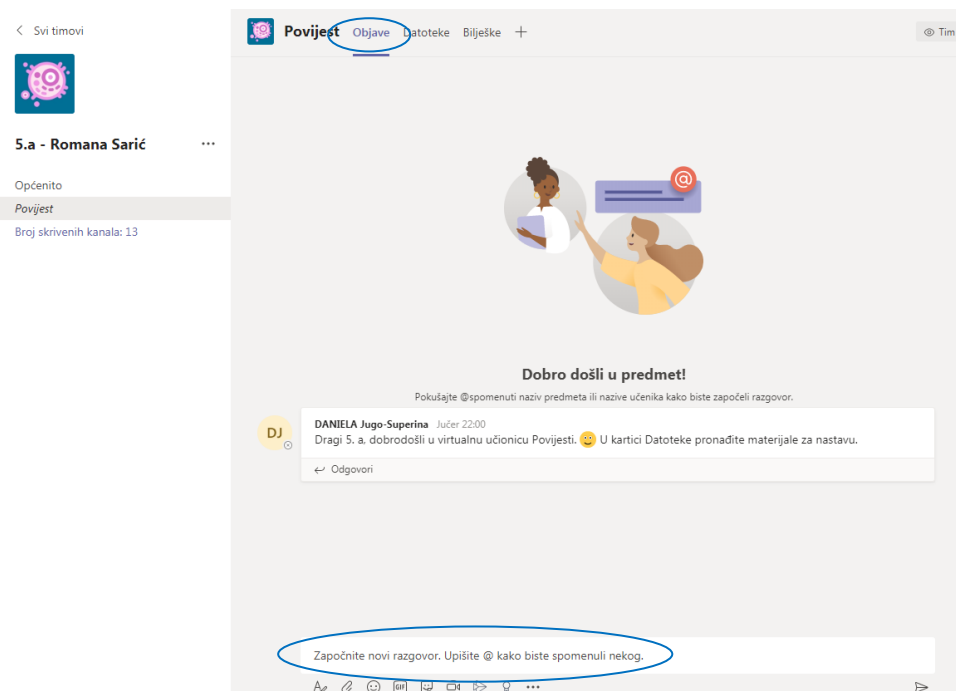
< Svi timovi

5.a - Romana Sarić ...

Općenito
Povijest
Broj skrivenih kanala: 13

Povijest Objave Datoteke Bilješke +

Tim

Dobro došli u predmet!

Pokušajte @spomenuti naziv predmeta ili nazive učenika kako biste započeli razgovor.

DJ

DANIELA Jugo-Superina Jučer 22:00
Dragi 5. a. dobrodošli u virtualnu učionicu Povijesti. 🙂 U kartici Datoteke pronađite materijale za nastavu.

Odgovori

Započnite novi razgovor. Upišite @ kako biste spomenuli nekog.

GIF